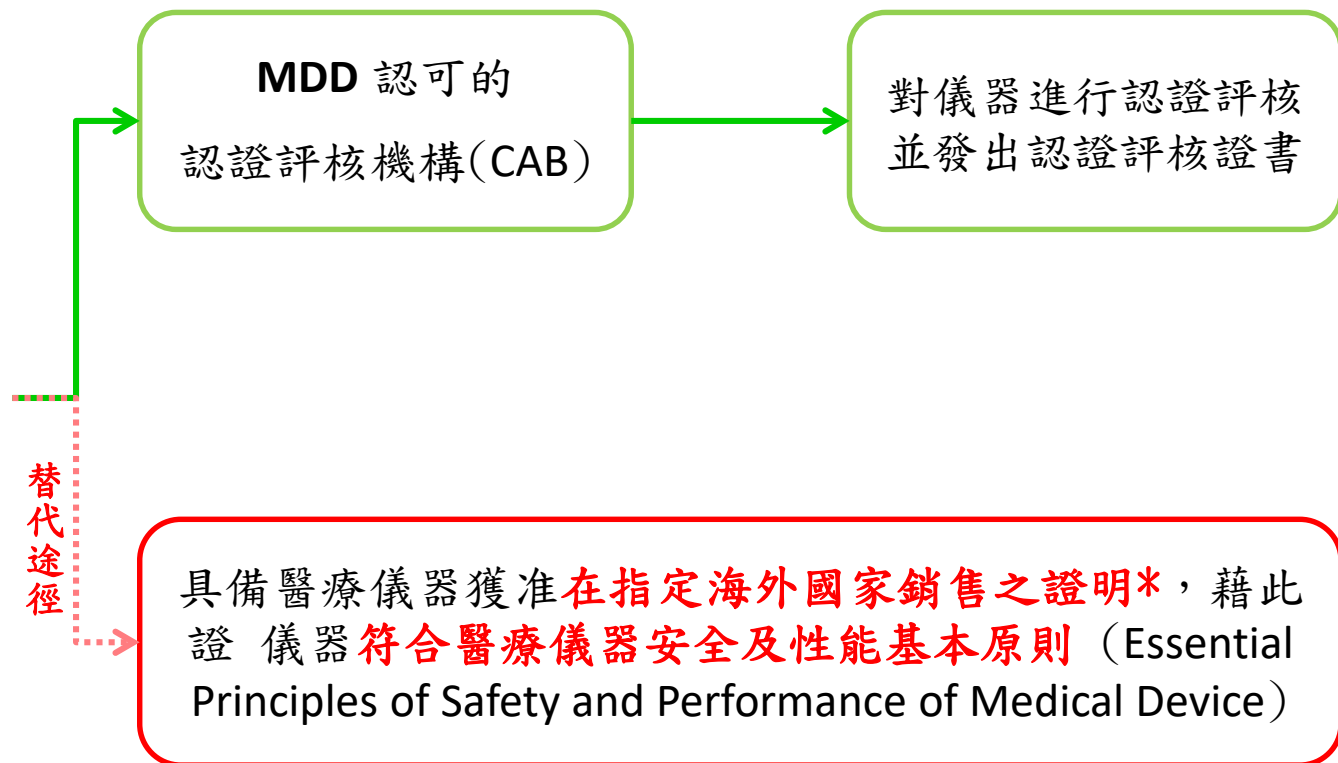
MDD 認可的
認證評核機構（CAB）

對儀器進行認證評核
並發出認證評核證書

替代途徑

具備醫療儀器獲准在指定海外國家銷售之證明*，藉此證 儀器符合醫療儀器安全及性能基本原則（Essential Principles of Safety and Performance of Medical Device）